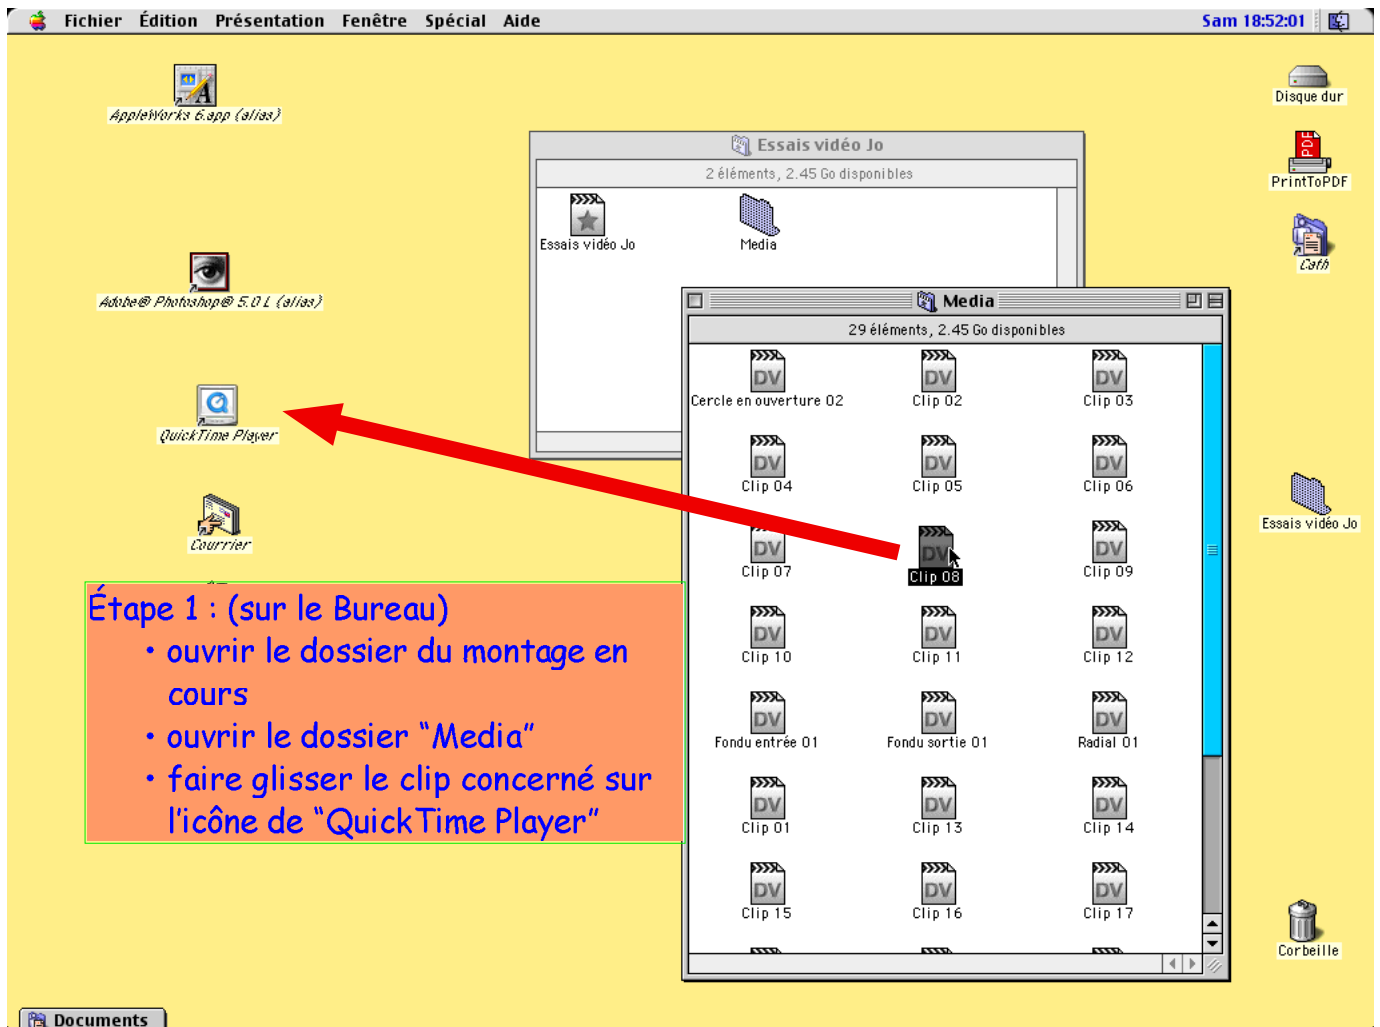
Fichier Édition Présentation Fenêtre Spécial Aide

Sam 18:52:01

AppleWorks 6.app (alias)

Adobe® Photoshop® 5.0 L (alias)

QuickTime Player

Courrier

Disque dur

PrintToPDF

Cath

Essais vidéo Jo

Corbeille

Essais vidéo Jo

2 éléments, 2.45 Go disponibles

Essais vidéo Jo

Media

Media

29 éléments, 2.45 Go disponibles

| | | |
|---|---|---|
| Cercle en ouverture 02 | Clip 02 | Clip 03 |
| Clip 04 | Clip 05 | Clip 06 |
| Clip 07 | Clip 08 | Clip 09 |
| Clip 10 | Clip 11 | Clip 12 |
| Fondu entrée 01 | Fondu sortie 01 | Radial 01 |
| Clip 01 | Clip 13 | Clip 14 |
| Clip 15 | Clip 16 | Clip 17 |

Étape 1 : (sur le Bureau)
• ouvrir le dossier du montage en cours
• ouvrir le dossier "Media"
• faire glisser le clip concerné sur l'icône de "QuickTime Player"

Documents